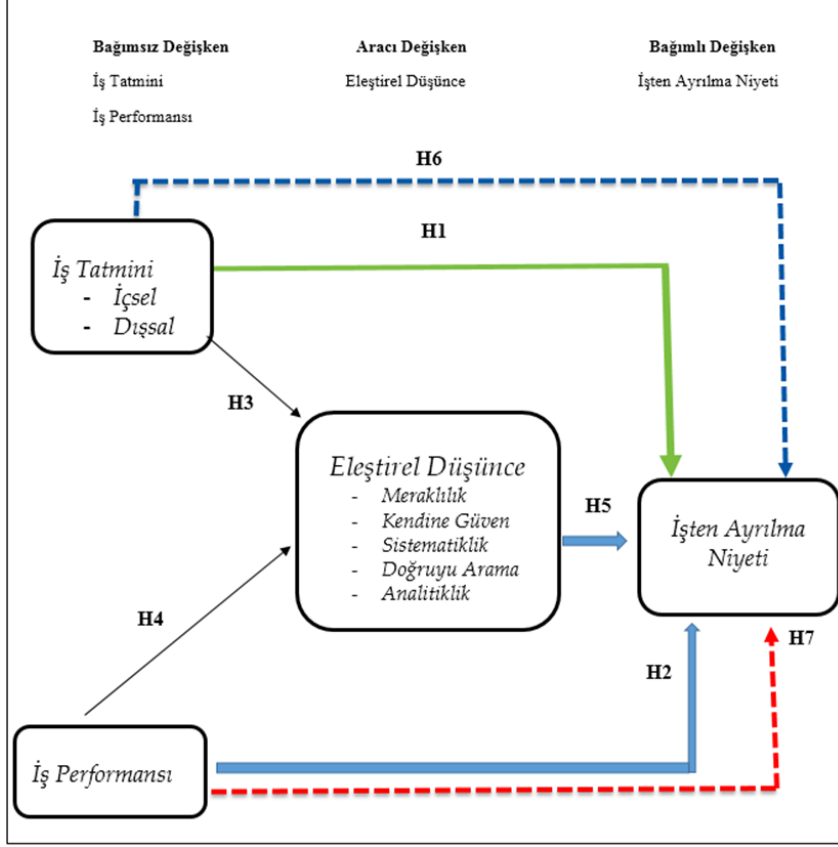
Bağımsız Değişken
İş Tatmini
İş Performansı

Aracı Değişken
Eleştirel Düşünce

Bağımlı Değişken
İşten Ayrılma Niyeti

H6

H1

İş Tatmini
- İçsel
- Dışsal

H3

Eleştirel Düşünce
- Meraklılık
- Kendine Güven
- Sistematiklik
- Doğruyu Arama
- Analitiklik

H5

İşten Ayrılma Niyeti

H4

H7

H2

İş Performansı